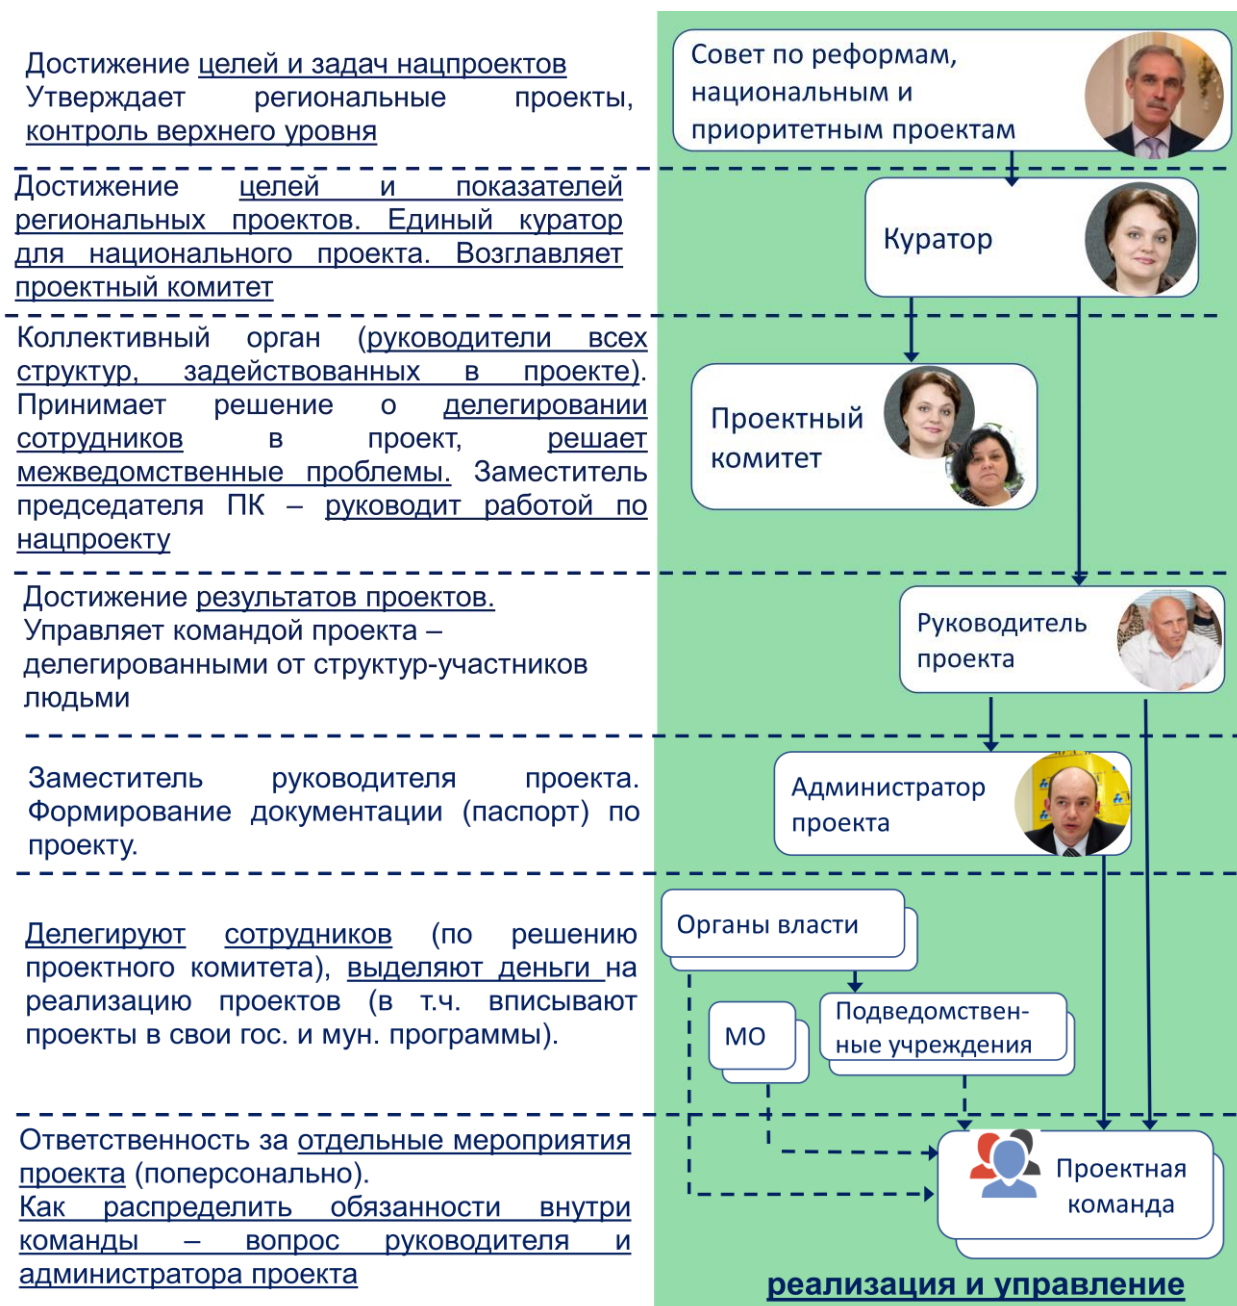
Достижение целей и задач нацпроектов Утверждает региональные проекты, контроль верхнего уровня

Совет по реформам, национальным и приоритетным проектам

Достижение целей и показателей региональных проектов. Единый куратор для национального проекта. Возглавляет проектный комитет

Куратор

Коллективный орган (руководители всех структур, задействованных в проекте). Принимает решение о делегировании сотрудников в проект, решает межведомственные проблемы. Заместитель председателя ПК – руководит работой по нацпроекту

Проектный комитет

Достижение результатов проектов. Управляет командой проекта – делегированными от структур-участников людьми

Руководитель проекта

Заместитель руководителя проекта. Формирование документации (паспорт) по проекту.

Администратор проекта

Делегируют сотрудников (по решению проектного комитета), выделяют деньги на реализацию проектов (в т.ч. вписывают проекты в свои гос. и мун. программы).

Органы власти

МО

Подведомственные учреждения

Ответственность за отдельные мероприятия проекта (поперсонально). Как распределить обязанности внутри команды – вопрос руководителя и администратора проекта

Проектная команда

реализация и управление